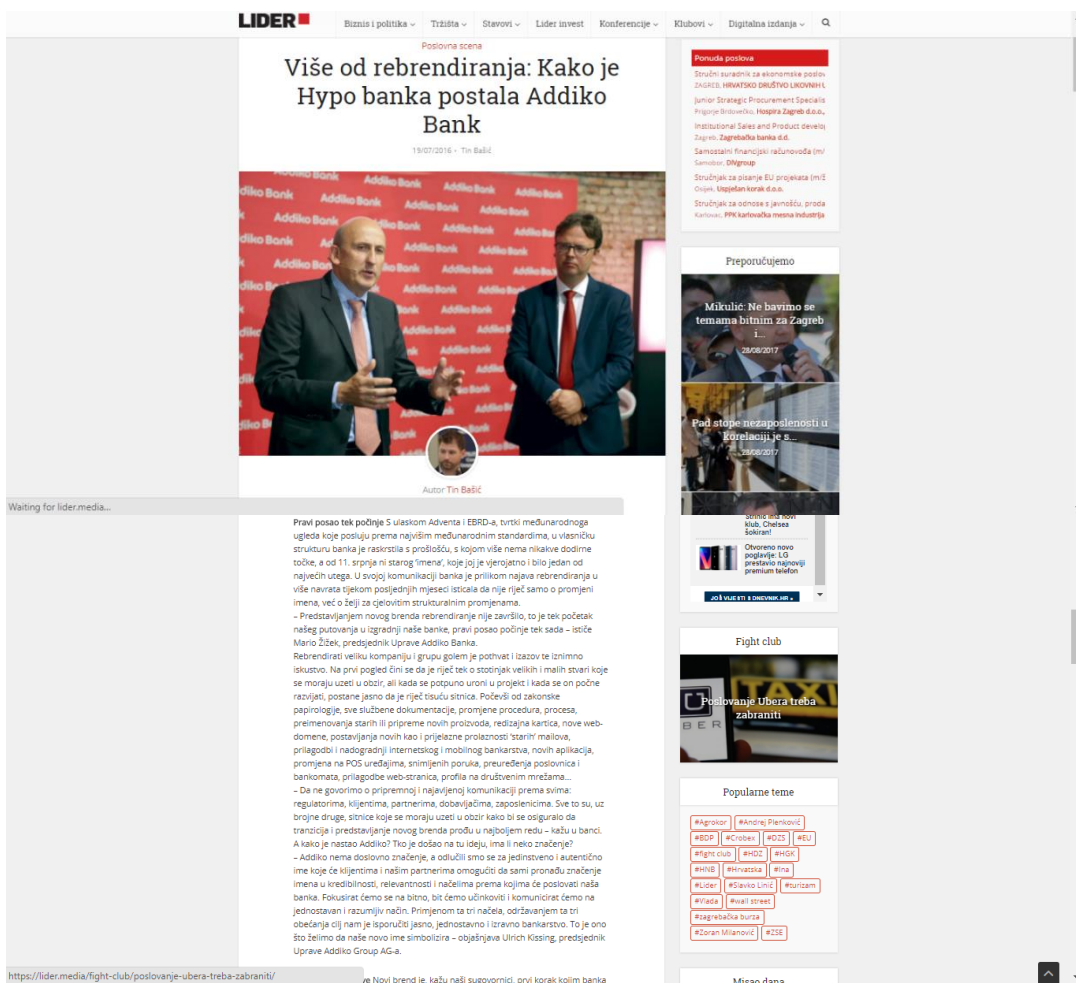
LIDER

Biznis i politika ⌄ Tržišta ⌄ Stavovi ⌄ Lider invest Konferencije ⌄ Klubovi ⌄ Digitalna izdanja ⌄

Poslovna scena

Više od rebrendiranja: Kako je Hypo banka postala Addiko Bank

19/07/2016 • Tin Bašić

Addiko Bank

Autor Tin Bašić

Waiting for lider.media...

Pravi posao tek počinje S ulaskom Adventa i EBRD-a, tvrtki međunarodnoga ugleda koje posluju prema najvišim međunarodnim standardima, u vlasničku strukturu banka je raskrstila s prošlošću, s kojom više nema nikakve dodirne točke, a od 11. srpnja ni starog 'imena', koje joj je vjerojatno i bilo jedan od najvećih utega. U svojoj komunikaciji banka je prilikom najava rebrendiranja u više navrata tijekom posljednjih mjeseci isticala da nije riječ samo o promjeni imena, već o želji za cjelovitim strukturalnim promjenama.
– Predstavljanjem novog brenda rebrendiranje nije završilo, to je tek početak našeg putovanja u izgradnji naše banke, pravi posao počinje tek sada – ističe Mario Žižek, predsjednik Uprave Addiko Banka.
Rebrendirati veliku kompaniju i grupu golem je pothvat i izazov te iznimno iskustvo. Na prvi pogled čini se da je riječ tek o stotinjak velikih i malih stvari koje se moraju uzeti u obzir, ali kada se potpuno uroni u projekt i kada se on počne razvijati, postane jasno da je riječ tisuću sitnica. Počevši od zakonske papirologije, sve službene dokumentacije, promjene procedura, procesa, preimenovanja starih ili pripreme novih proizvoda, redizajna kartica, nove web-domene, postavljanja novih kao i prijelazne prolaznosti 'starih' mailova, prilagodbi i nadogradnji internetskog i mobilnog bankarstva, novih aplikacija, promjena na POS uređajima, snimljenih poruka, preuređenja poslovnica i bankomata, prilagodbe web-stranica, profila na društvenim mrežama....
– Da ne govorimo o pripremnoj i najavljenoj komunikaciji prema svima: regulatorima, klijentima, partnerima, dobavljačima, zaposlenicima. Sve to su, uz brojne druge, sitnice koje se moraju uzeti u obzir kako bi se osiguralo da tranzicija i predstavljanje novog brenda prođu u najboljem redu – kažu u banci.
A kako je nastao Addiko? Tko je došao na tu ideju, ima li neko značenje?
– Addiko nema doslovno značenje, a odlučili smo se za jedinstveno i autentično ime koje će klijentima i našim partnerima omogućiti da sami pronađu značenje imena u kredibilnosti, relevantnosti i načelima prema kojima će poslovati naša banka. Fokusirat ćemo se na bitno, bit ćemo učinkoviti i komunicirat ćemo na jednostavan i razumljiv način. Primjenom ta tri načela, održavanjem ta tri obećanja cilj nam je isporučiti jasno, jednostavno i izravno bankarstvo. To je ono što želimo da naše novo ime simbolizira – objašnjava Ulrich Kissing, predsjednik Uprave Addiko Group AG-a.

https://lider.media/fight-club/poslovanje-ubera-treba-zabraniti/ ve Novi brend je, kažu naši sugovornici, prvi korak kojim banka

Ponuda poslova
Stručni suradnik za ekonomske poslov
ZAGREB, HRVATSKO DRUŠTVO LIKOVNIH U
Junior Strategic Procurement Specialis
Prigorje Brdovečko, Hospira Zagreb d.o.o.
Institutional Sales and Product develo
Zagreb, Zagrebačka banka d.d.
Samostalni financijski računovođa (m/
Samobor, DIVgroup
Stručnjak za pisanje EU projekata (m/ž
Osijek, Uspješan korak d.o.o.
Stručnjak za odnose s javnošću, proda
Karlovac, PPK karlovačka mesna industrija

Preporučujemo
Mikulić: Ne bavimo se temama bitnim za Zagreb i...
28/08/2017
Pad stope nezaposlenosti u korelaciji je s...
28/08/2017

klub, Chelsea šokiran!
Otvoreno novo poglavlje: LG predstavio najnoviji premium telefon
JOŠ VIJESTI S DNEVNIK.HR

Fight club
Poslovanje Ubera treba zabraniti

Popularne teme
#Agrokor #Andrej Plenković #BDP #Crobex #DZS #EU #fight club #HDZ #HGK #HNB #Hrvatska #Ina #Lider #Slavko Linić #turizam #Vlada #wall street #zagrebačka burza #Zoran Milanović #ZSE

Misao dana